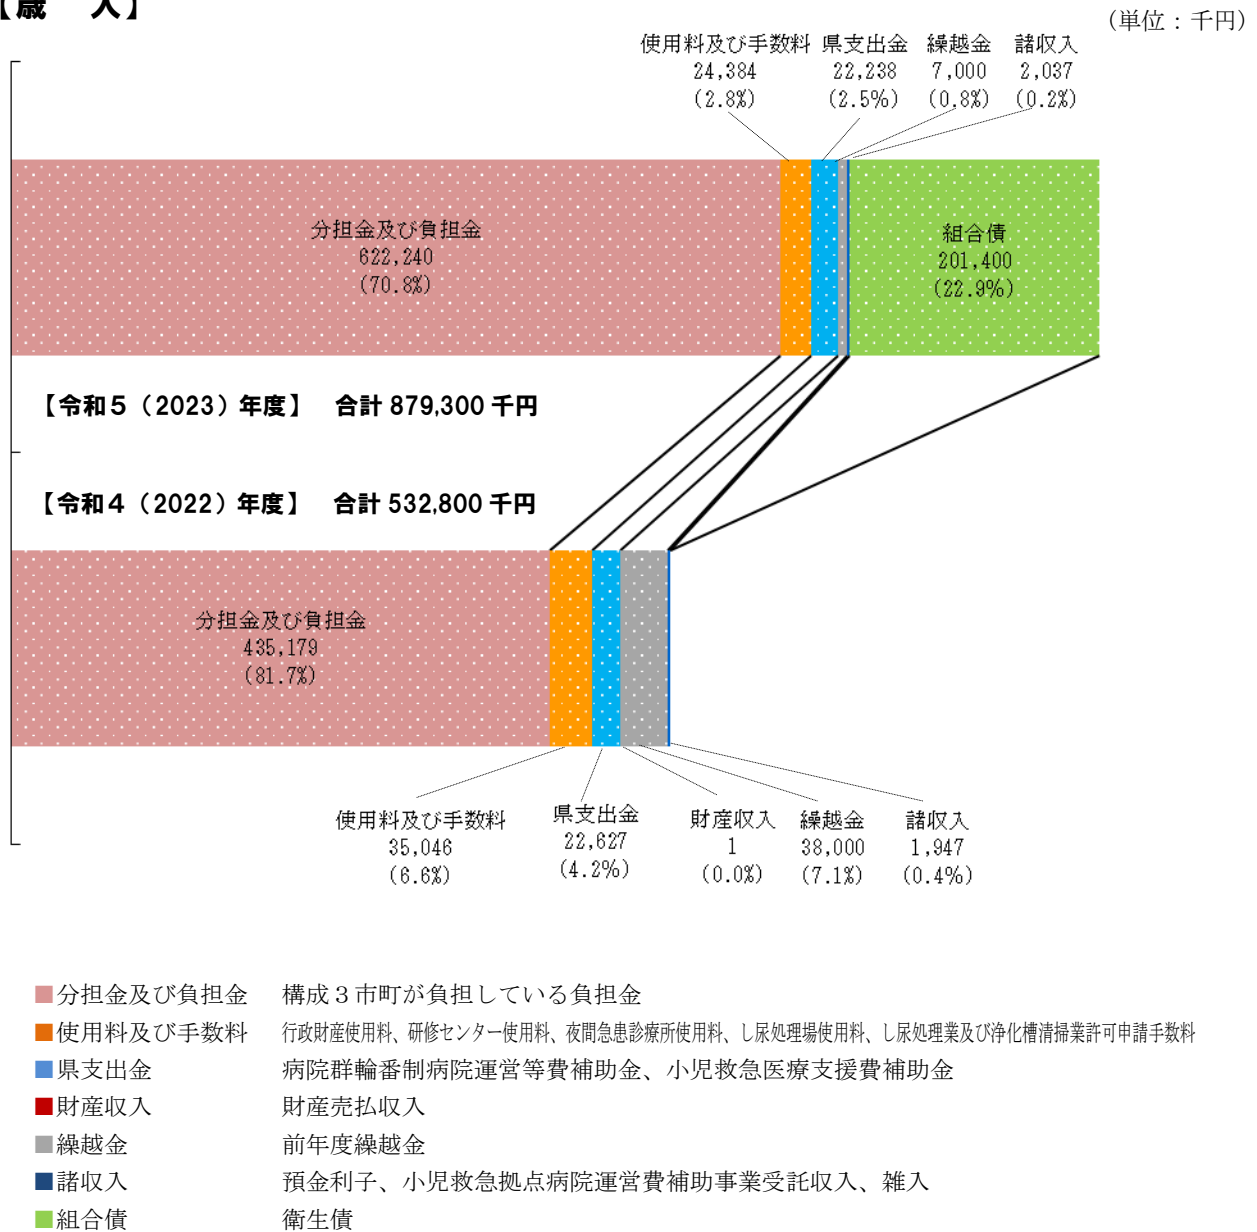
【歳　入】

（単位：千円）

使用料及び手数料
24,384
(2.8%)

県支出金
22,238
(2.5%)

繰越金
7,000
(0.8%)

諸収入
2,037
(0.2%)

分担金及び負担金
622,240
(70.8%)

組合債
201,400
(22.9%)

【令和５（2023）年度】　合計 879,300 千円

【令和４（2022）年度】　合計 532,800 千円

分担金及び負担金
435,179
(81.7%)

使用料及び手数料
35,046
(6.6%)

県支出金
22,627
(4.2%)

財産収入
1
(0.0%)

繰越金
38,000
(7.1%)

諸収入
1,947
(0.4%)

分担金及び負担金　構成３市町が負担している負担金
使用料及び手数料　行政財産使用料、研修センター使用料、夜間急患診療所使用料、し尿処理場使用料、し尿処理業及び浄化槽清掃業許可申請手数料
県支出金　病院群輪番制病院運営等費補助金、小児救急医療支援費補助金
財産収入　財産売払収入
繰越金　前年度繰越金
諸収入　預金利子、小児救急拠点病院運営費補助事業受託収入、雑入
組合債　衛生債